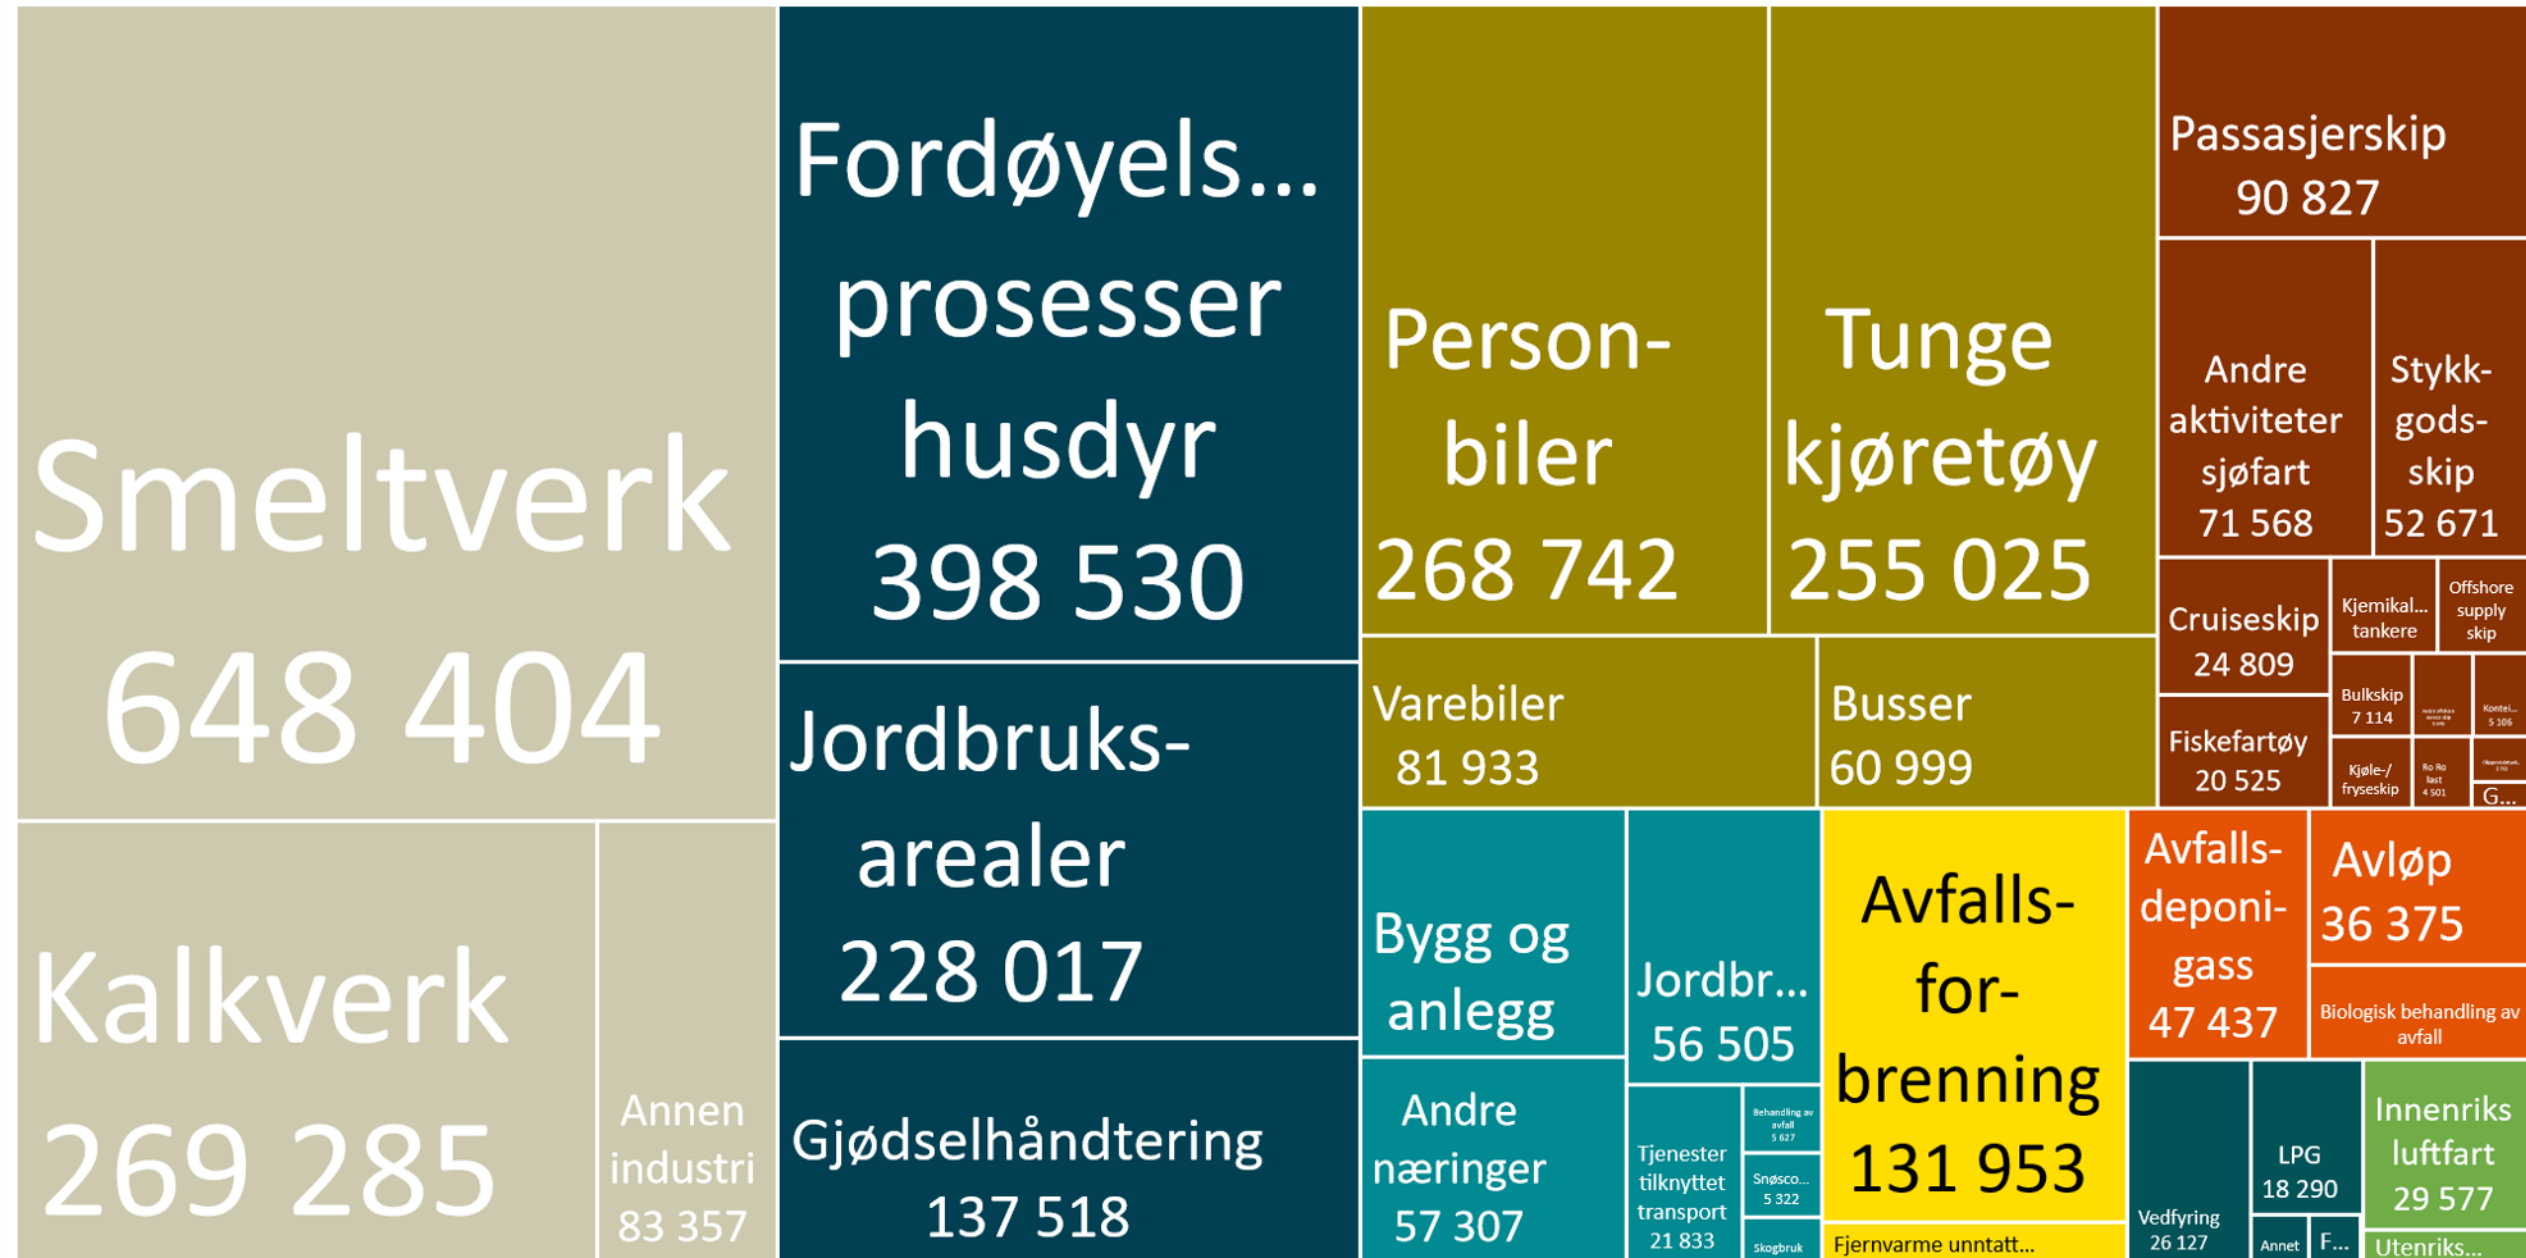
Smeltverk
648 404

Kalkverk
269 285

Annen industri
83 357

Fordøyels... prosesser husdyr
398 530

Jordbruks-arealer
228 017

Gjødselhåndtering
137 518

Person-biler
268 742

Tunge kjøretøy
255 025

Varebiler
81 933

Busser
60 999

Passasjerskip
90 827

Andre aktiviteter sjøfart
71 568

Stykk-gods-skip
52 671

Cruiseskip
24 809

Kjemikal... tankere

Offshore supply skip

Bulkskip
7 114

Kontei...
5 106

Fiskefartøy
20 525

Kjøle-/fryseskip

Ro Ro last
4 501

G...

Bygg og anlegg

Jordbr...
56 505

Andre næringer
57 307

Tjenester tilknyttet transport
21 833

Behandling av avfall
5 627

Snøsco...
5 322

Skogbruk

Avfalls-for-brenning
131 953

Fjernvarme unntatt...

Avfalls-deponi-gass
47 437

Avløp
36 375

Biologisk behandling av avfall

Vedfyring
26 127

LPG
18 290

Annet

F...

Innenriks luftfart
29 577

Utenriks...